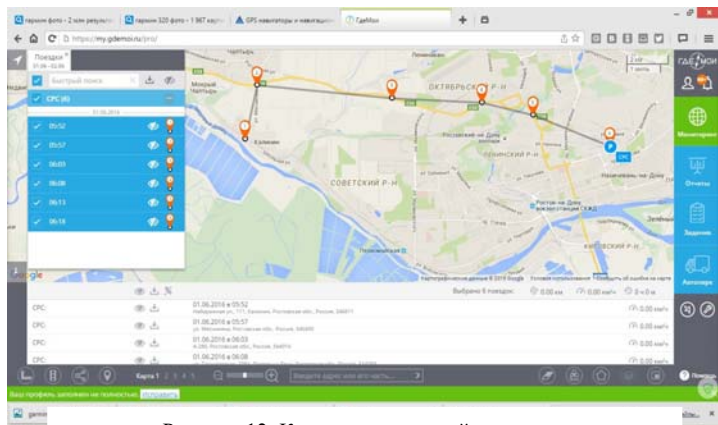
гармин фото - 2 млн результ | гармин 320 фото - 1 967 карт | GPS навигаторы и навигацион | ГдеМои

https://my.gdemoi.ru/pro/

Поездки

Быстрый поиск

CPC (6)

01.06.2016

05:52

05:57

06:03

06:08

06:13

06:18

ОКТЯБРЬСКИЙ Р-Н

СОВЕТСКИЙ Р-Н

ЛЕНИНСКИЙ Р-Н

КИРОВСКИЙ Р-Н

Ростов-на-Дону

CPC

ГДЕ МОИ

Мониторинг

Отчеты

Задания

Автопарк

Выбрано 6 поездок: 0.00 км 0.00 км/ч 0 ч 0 м

| | | |
|---|---|---|
| CPC | 01.06.2016 в 05:52 | 0.00 км/ч |
| CPC | 01.06.2016 в 05:57 | 0.00 км/ч |
| CPC | 01.06.2016 в 06:03 | 0.00 км/ч |
| CPC | 01.06.2016 в 06:08 | 0.00 км/ч |

Карта 1 2 3 4 5

Введите адрес или его часть...

Ваш профиль заполнен не полностью. Исправить

Рисунок 12. К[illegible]